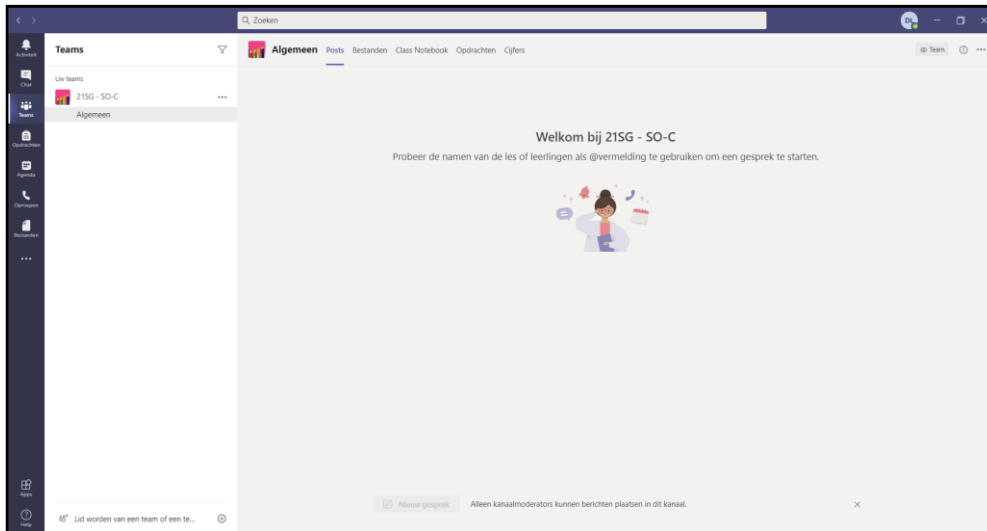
Q Zoeken

Activiteit

Chat

Teams

Opdrachten

Agenda

Oproepen

Bestanden

...

Apps

Help

Teams

Uw teams

21SG - SO-C

...

Algemeen

Lid worden van een team of een te...

Algemeen Posts Bestanden Class Notebook Opdrachten Cijfers

Team

Welkom bij 21SG - SO-C

Probeer de namen van de les of leerlingen als @vermelding te gebruiken om een gesprek te starten.

Nieuw gesprek

Alleen kanaalmoderators kunnen berichten plaatsen in dit kanaal.

×